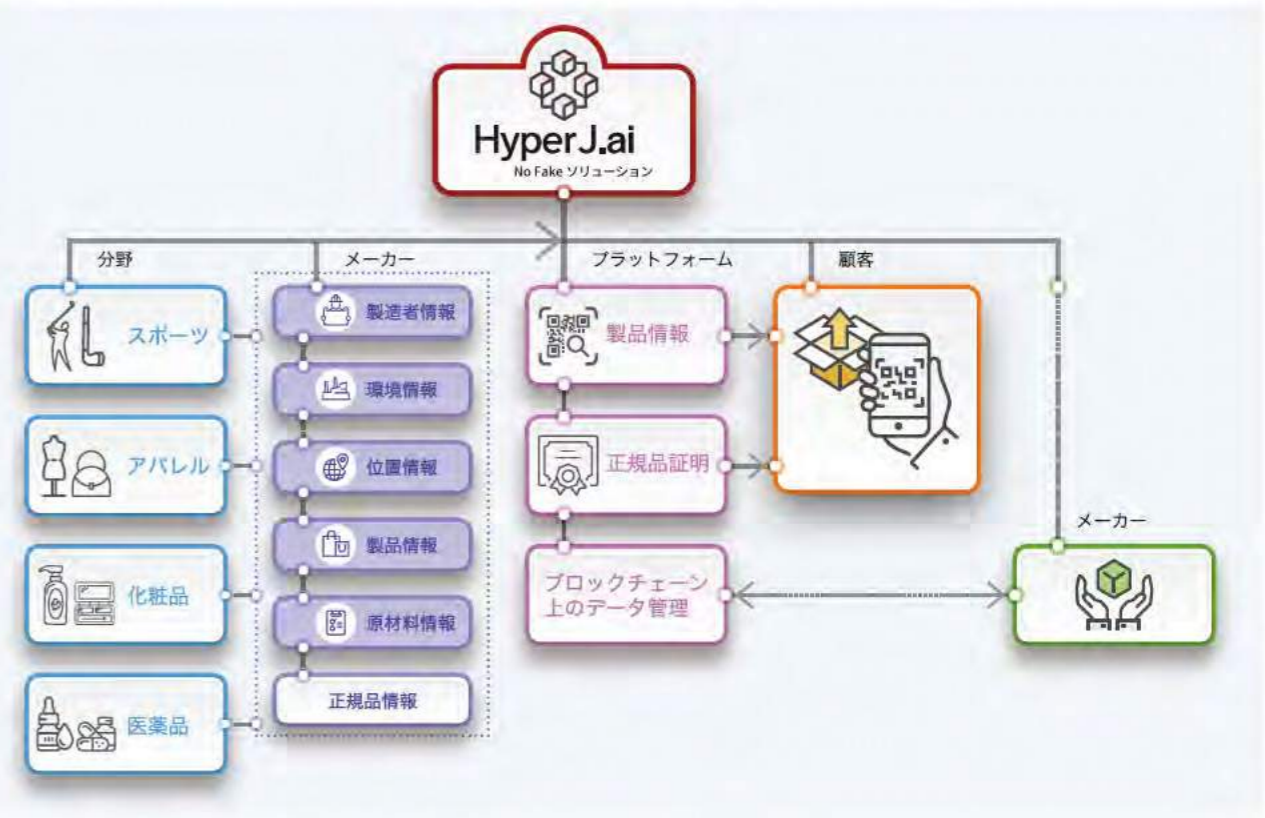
HyperJ.ai
No Fake ソリューション

分野
スポーツ
アパレル
化粧品
医薬品

メーカー
製造者情報
環境情報
位置情報
製品情報
原材料情報
正規品情報

プラットフォーム
製品情報
正規品証明
ブロックチェーン上のデータ管理

顧客

メーカー